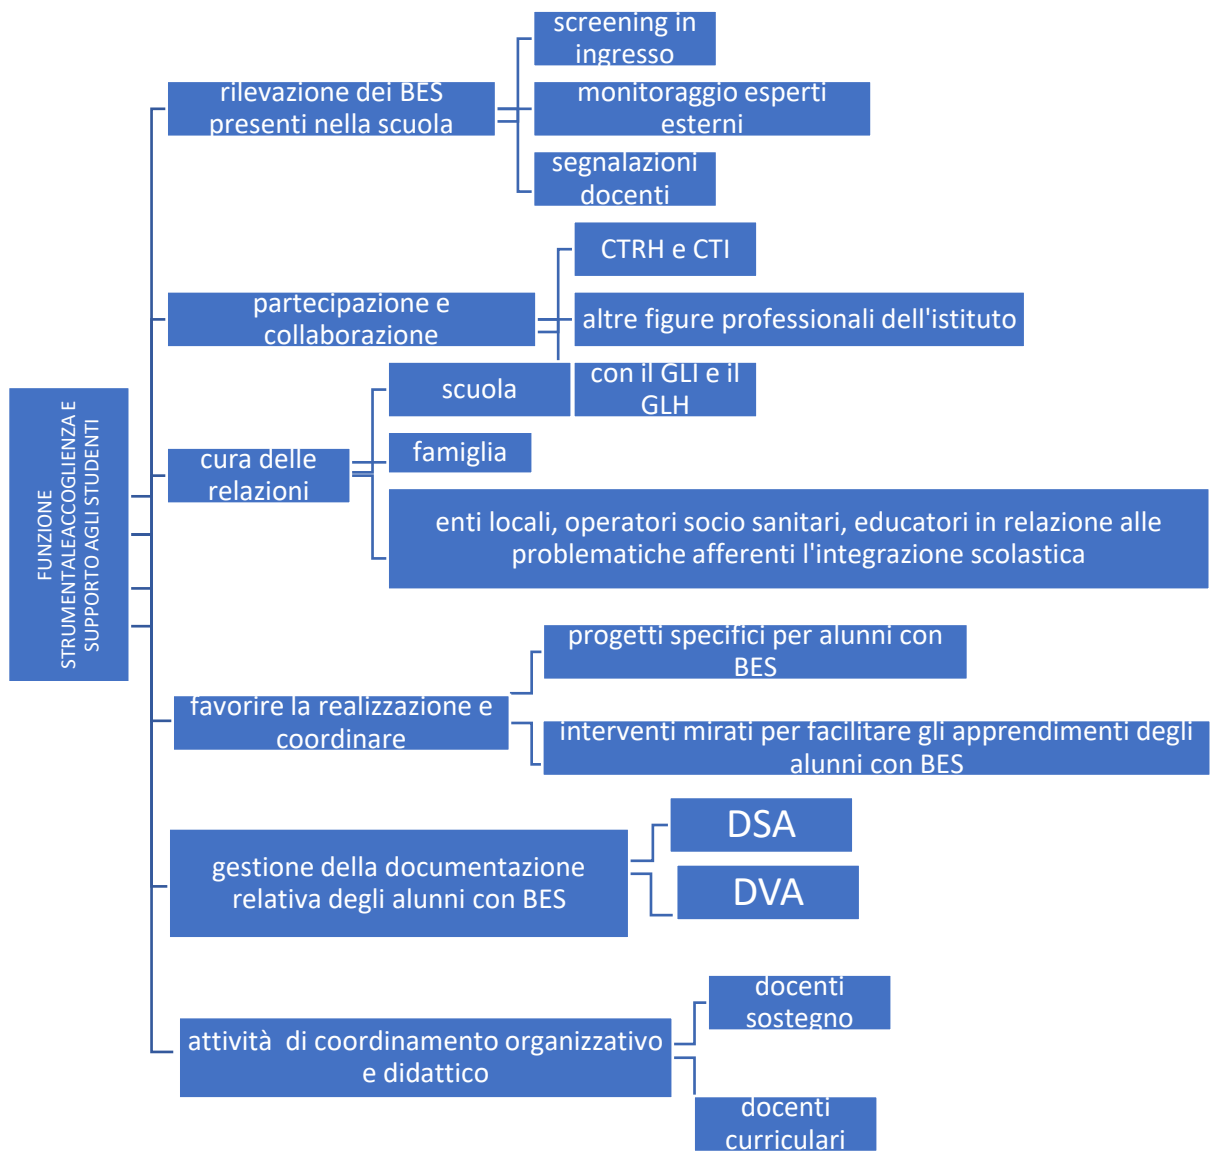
FUNZIONE STRUMENTALEACCOGLIENZA E SUPPORTO AGLI STUDENTI

rilevazione dei BES presenti nella scuola

screening in ingresso

monitoraggio esperti esterni

segnalazioni docenti

partecipazione e collaborazione

CTRH e CTI

altre figure professionali dell'istituto

con il GLI e il GLH

cura delle relazioni

scuola

famiglia

enti locali, operatori socio sanitari, educatori in relazione alle problematiche afferenti l'integrazione scolastica

favorire la realizzazione e coordinare

progetti specifici per alunni con BES

interventi mirati per facilitare gli apprendimenti degli alunni con BES

gestione della documentazione relativa degli alunni con BES

DSA

DVA

attività di coordinamento organizzativo e didattico

docenti sostegno

docenti curriculari